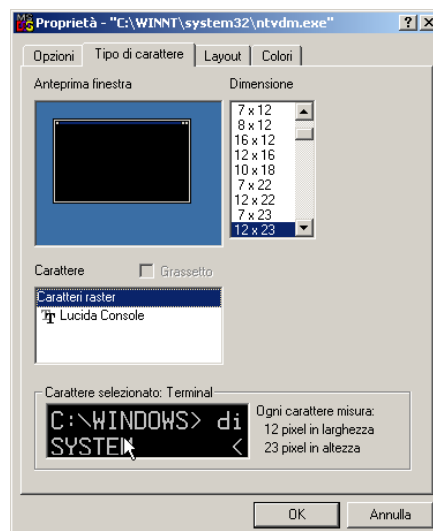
Proprietà - "C:\WINNT\system32\ntvdm.exe"

?
X

Opzioni
Tipo di carattere
Layout
Colori

Anteprima finestra

Dimensione

7 x 12
8 x 12
16 x 12
12 x 16
10 x 18
7 x 22
12 x 22
7 x 23
12 x 23

Carattere

Grassetto

Caratteri raster
Lucida Console

Carattere selezionato: Terminal

C:\WINDOWS> di
SYSTEM <

Ogni carattere misura:
12 pixel in larghezza
23 pixel in altezza

OK
Annulla